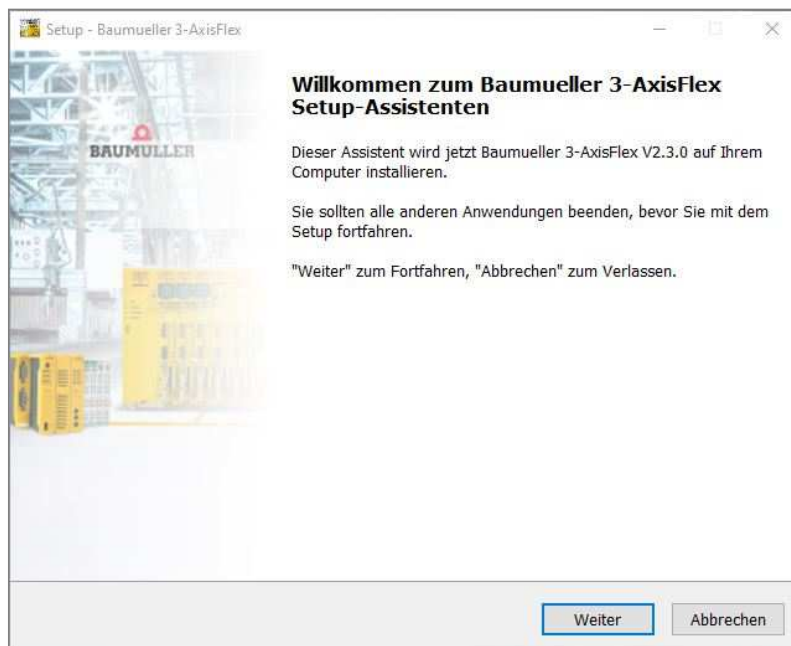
Setup - Baumueller 3-AxisFlex

BAUMÜLLER

Willkommen zum Baumueller 3-AxisFlex Setup-Assistenten

Dieser Assistent wird jetzt Baumueller 3-AxisFlex V2.3.0 auf Ihrem Computer installieren.

Sie sollten alle anderen Anwendungen beenden, bevor Sie mit dem Setup fortfahren.

"Weiter" zum Fortfahren, "Abbrechen" zum Verlassen.

Weiter

Abbrechen